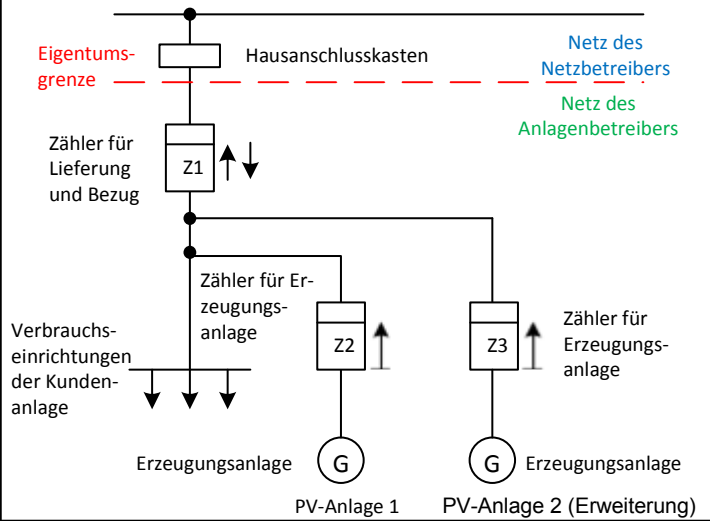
Eigentumsgrenze

Hausanschlusskasten

Netz des Netzbetreibers

Netz des Anlagenbetreibers

Zähler für Lieferung und Bezug

Z1

Zähler für Erzeugungsanlage

Verbrauchseinrichtungen der Kundenanlage

Z2

Z3

Zähler für Erzeugungsanlage

Erzeugungsanlage

G

G

Erzeugungsanlage

PV-Anlage 1

PV-Anlage 2 (Erweiterung)